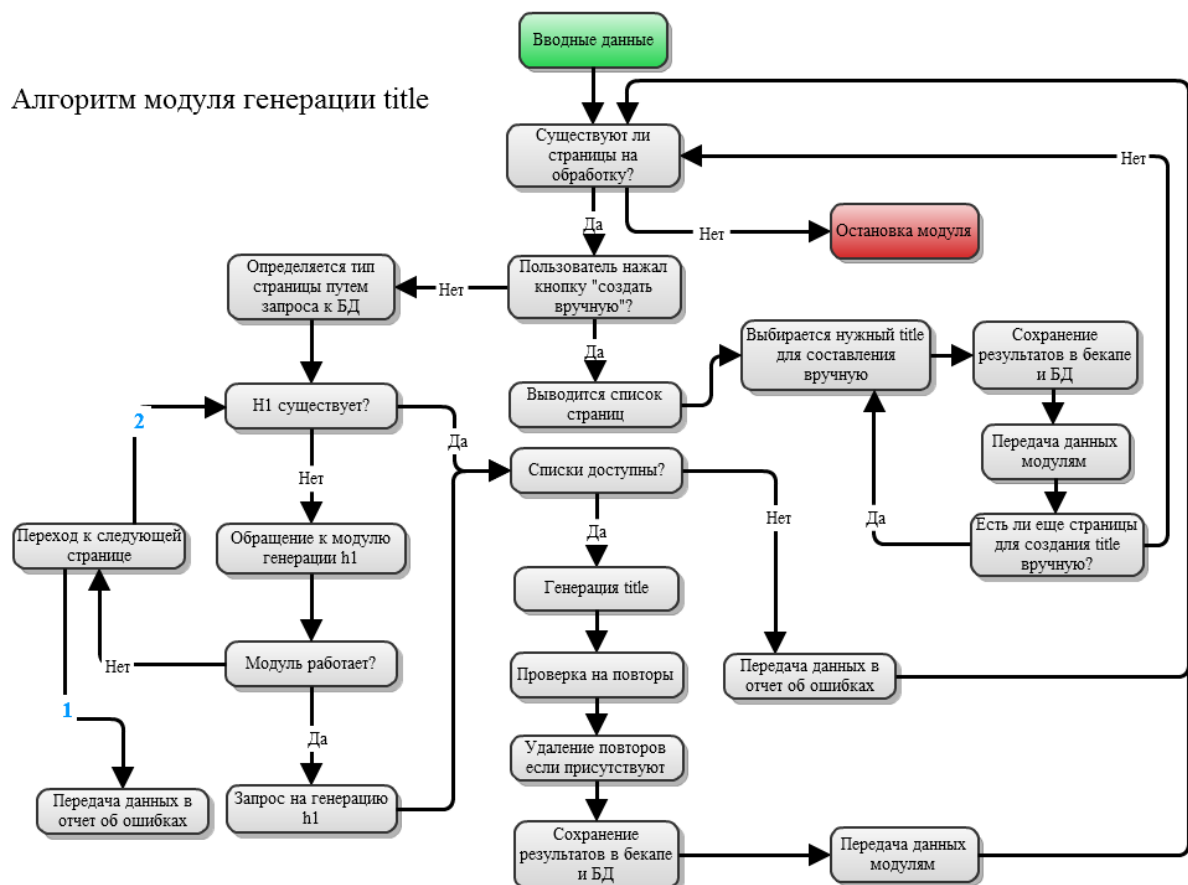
Вводные данные

Алгоритм модуля генерации title

Существуют ли страницы на обработку?

Нет

Да

Нет

Остановка модуля

Определяется тип страницы путем запроса к БД

Нет

Пользователь нажал кнопку "создать вручную"?

Да

Выбирается нужный title для составления вручную

Сохранение результатов в бекапе и БД

Выводится список страниц

2

H1 существует?

Да

Передача данных модулям

Списки доступны?

Нет

Нет

Да

Есть ли еще страницы для создания title вручную?

Переход к следующей странице

Обращение к модулю генерации h1

Да

Генерация title

Нет

Модуль работает?

Проверка на повторы

Передача данных в отчет об ошибках

1

Да

Удаление повторов если присутствуют

Передача данных в отчет об ошибках

Запрос на генерацию h1

Сохранение результатов в бекапе и БД

Передача данных модулям